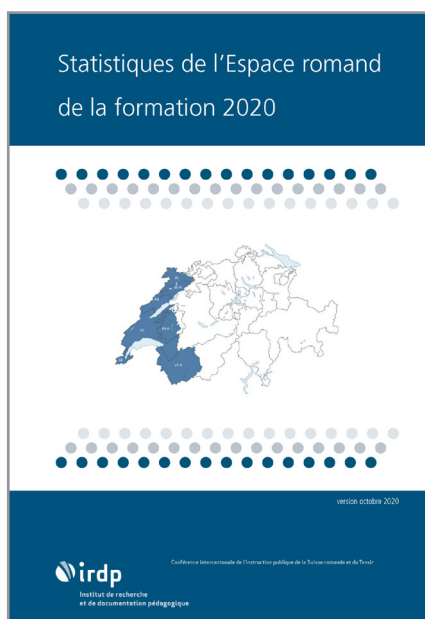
Statistiques de l'Espace romand de la formation 2020

version octobre 2020

irdp
Institut de recherche et de documentation pédagogique

Conférence intercantonale de l'instruction publique de la Suisse romande et du Tessin